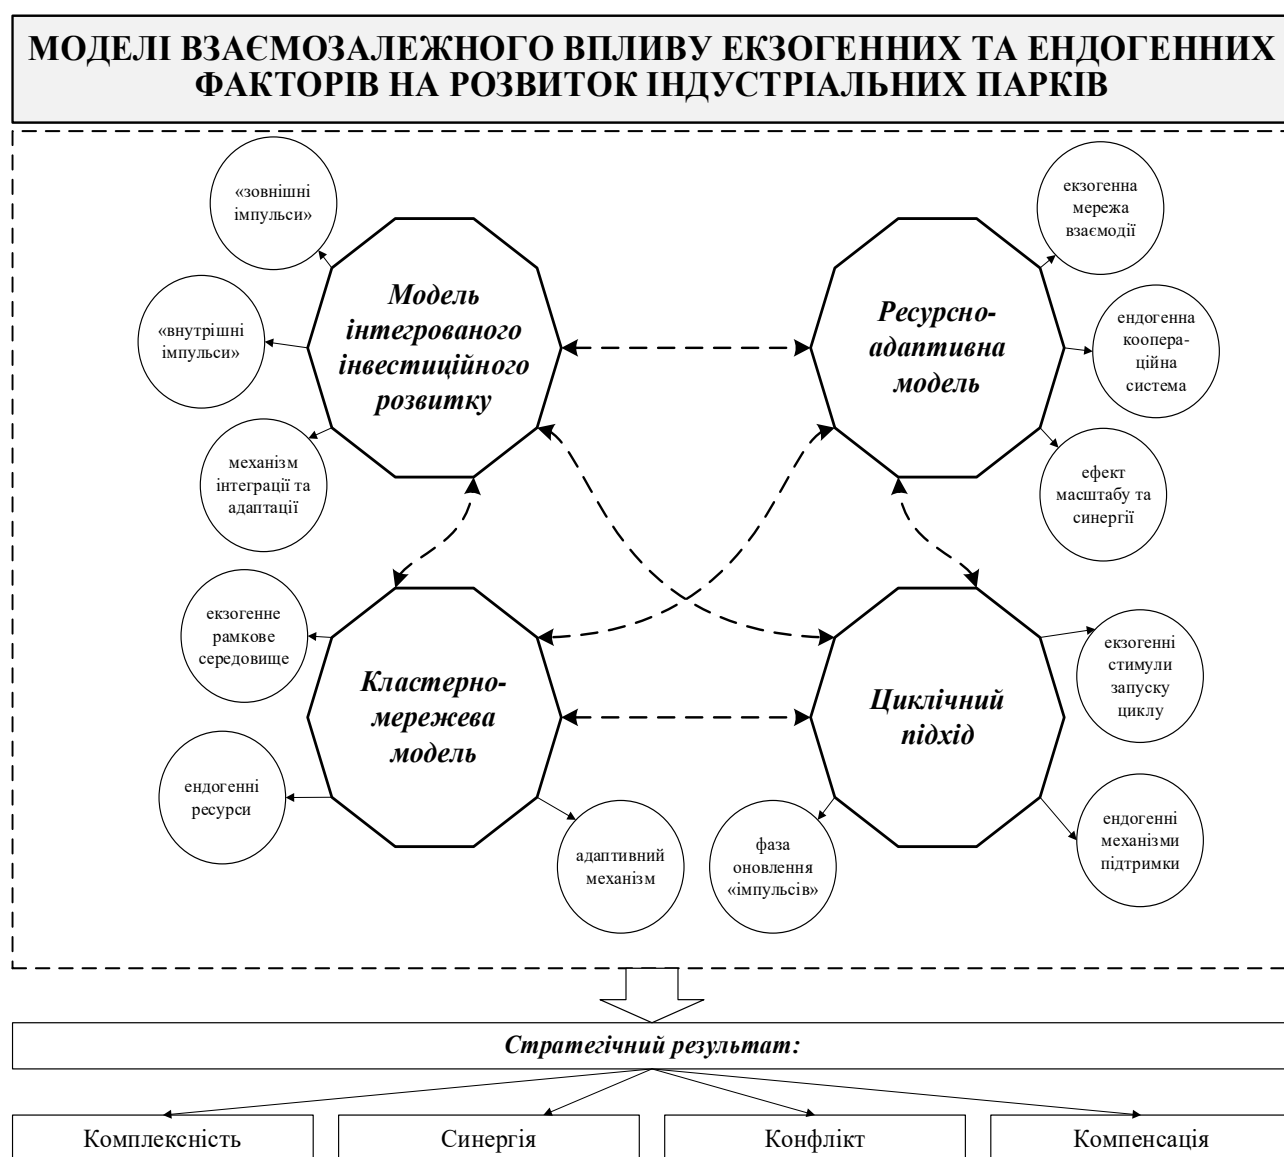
МОДЕЛІ ВЗАЄМОЗАЛЕЖНОГО ВПЛИВУ ЕКЗОГЕННИХ ТА ЕНДОГЕННИХ ФАКТОРІВ НА РОЗВИТОК ІНДУСТРІАЛЬНИХ ПАРКІВ

«зовнішні імпульси»

«внутрішні імпульси»

механізм інтеграції та адаптації

Модель інтегрованого інвестиційного розвитку

Ресурсно-адаптивна модель

екзогенна мережа взаємодії

ендогенна коопераційна система

ефект масштабу та синергії

екзогенне рамкове середовище

ендогенні ресурси

Кластерно-мережева модель

адаптивний механізм

Циклічний підхід

екзогенні стимули запуску циклу

ендогенні механізми підтримки

фаза оновлення «імпульсів»

Стратегічний результат:

| Комплексність | Синергія | Конфлікт | Компенсація |
|---|---|---|---|